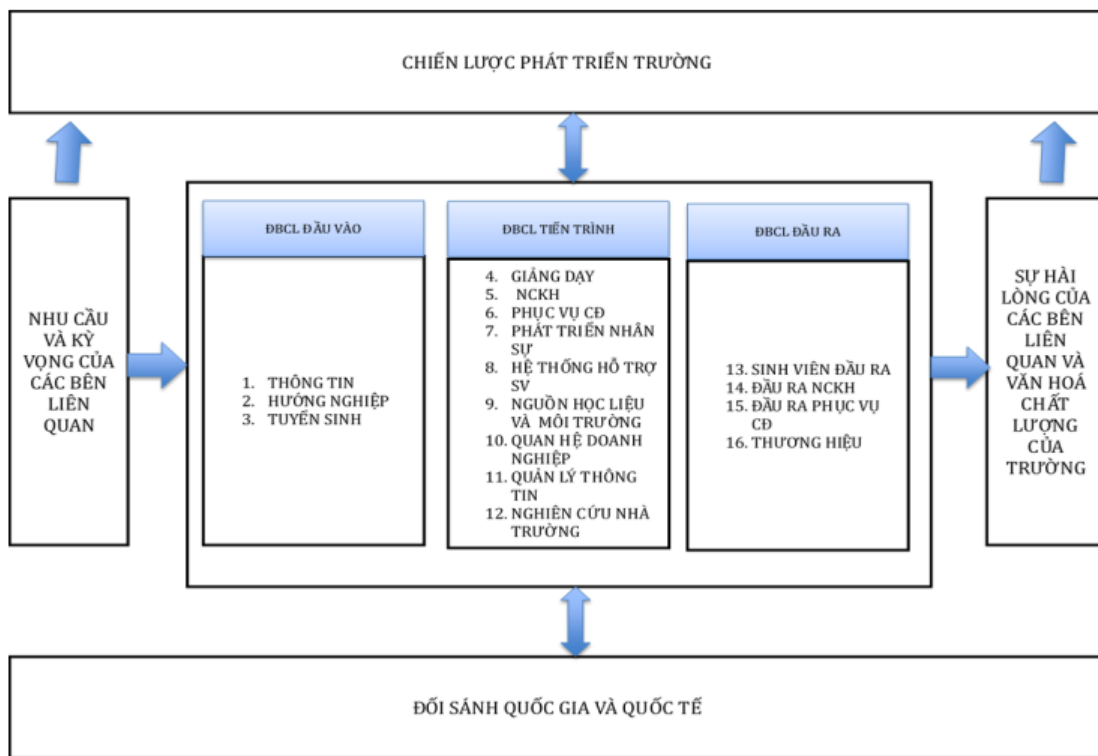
CHIẾN LƯỢC PHÁT TRIỂN TRƯỜNG

NHU CẦU VÀ KỲ VỌNG CỦA CÁC BÊN LIÊN QUAN

ĐBCL ĐẦU VÀO

1. THÔNG TIN
2. HƯỚNG NGHIỆP
3. TUYỂN SINH

ĐBCL TIẾN TRÌNH

4. GIẢNG DẠY
5. NCKH
6. PHỤC VỤ CĐ
7. PHÁT TRIỂN NHÂN SỰ
8. HỆ THỐNG HỖ TRỢ SV
9. NGUỒN HỌC LIỆU VÀ MÔI TRƯỜNG
10. QUAN HỆ DOANH NGHIỆP
11. QUẢN LÝ THÔNG TIN
12. NGHIÊN CỨU NHÀ TRƯỜNG

ĐBCL ĐẦU RA

13. SINH VIÊN ĐẦU RA
14. ĐẦU RA NCKH
15. ĐẦU RA PHỤC VỤ CĐ
16. THƯƠNG HIỆU

SỰ HÀI LÒNG CỦA CÁC BÊN LIÊN QUAN VÀ VĂN HOÁ CHẤT LƯỢNG CỦA TRƯỜNG

ĐỐI SÁNH QUỐC GIA VÀ QUỐC TẾ